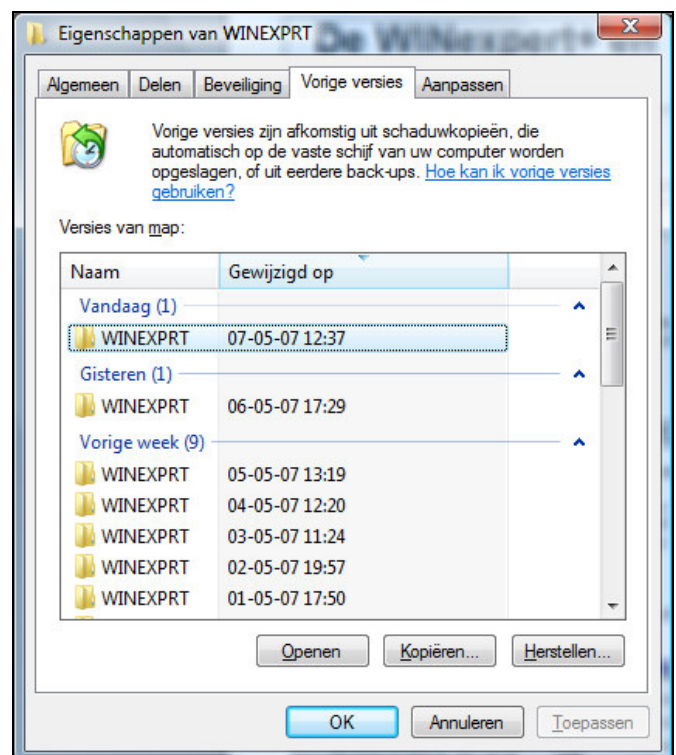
Eigenschappen van WINEXPRT

Algemeen | Delen | Beveiliging | Vorige versies | Aanpassen

Vorige versies zijn afkomstig uit schaduwkopieën, die automatisch op de vaste schijf van uw computer worden opgeslagen, of uit eerdere back-ups. Hoe kan ik vorige versies gebruiken?

Versies van map:

| Naam | Gewijzigd op |
|---|---|
| Vandaag (1) | |
| WINEXPRT | 07-05-07 12:37 |
| Gisteren (1) | |
| WINEXPRT | 06-05-07 17:29 |
| Vorige week (9) | |
| WINEXPRT | 05-05-07 13:19 |
| WINEXPRT | 04-05-07 12:20 |
| WINEXPRT | 03-05-07 11:24 |
| WINEXPRT | 02-05-07 19:57 |
| WINEXPRT | 01-05-07 17:50 |

Openen | Kopiëren... | Herstellen...

OK | Annuleren | Toepassen